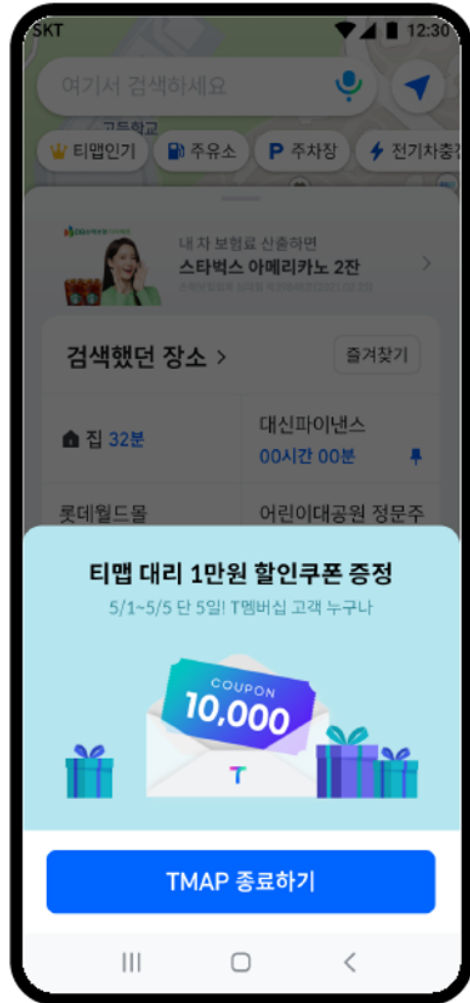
SKT 12:30

여기서 검색하세요

고등학교

티맵인기 주유소 주차장 전기차충전

내 차 보험료 산출하면
스타벅스 아메리카노 2잔

검색했던 장소 >
즐겨찾기

집 32분
대신파이낸스
00시간 00분

롯데월드몰
어린이대공원 정문주

티맵 대리 1만원 할인쿠폰 증정
5/1~5/5 단 5일! T멤버십 고객 누구나

COUPON
10,000
T

TMAP 종료하기